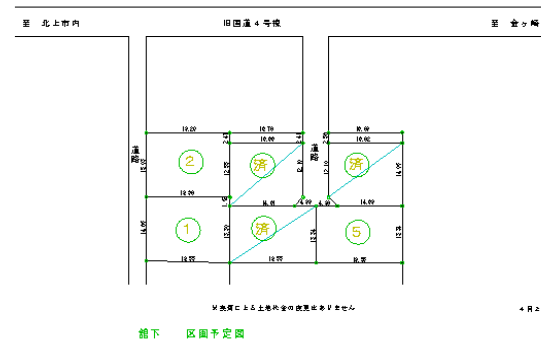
至 北上市内

旧国道４号線

至 金ヶ崎

道路

道路

19.20

10.70

2.45

2.45

10.00

10.02

②

済

済

12.89

12.88

14.96

19.20

14.01

4.99

4.99

14.09

1.50

①

済

⑤

14.06

12.30

13.28

13.28

18.98

18.98

16.95

※換算による土地代金の変更はありません

4月2

館下　区画予定図